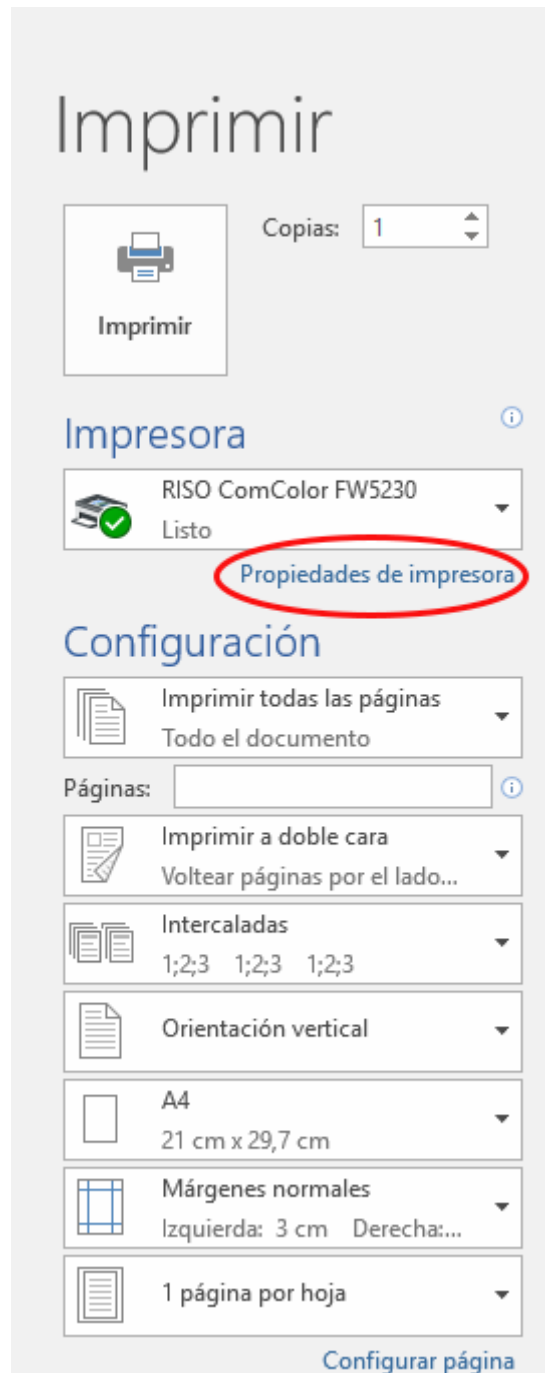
Imprimir

Copias: 1

Imprimir

Impresora

RISO ComColor FW5230
Listo

Propiedades de impresora

Configuración

Imprimir todas las páginas
Todo el documento

Páginas:

Imprimir a doble cara
Voltear páginas por el lado...

Intercaladas
1;2;3 1;2;3 1;2;3

Orientación vertical

A4
21 cm x 29,7 cm

Márgenes normales
Izquierda: 3 cm Derecha:...

1 página por hoja

Configurar página